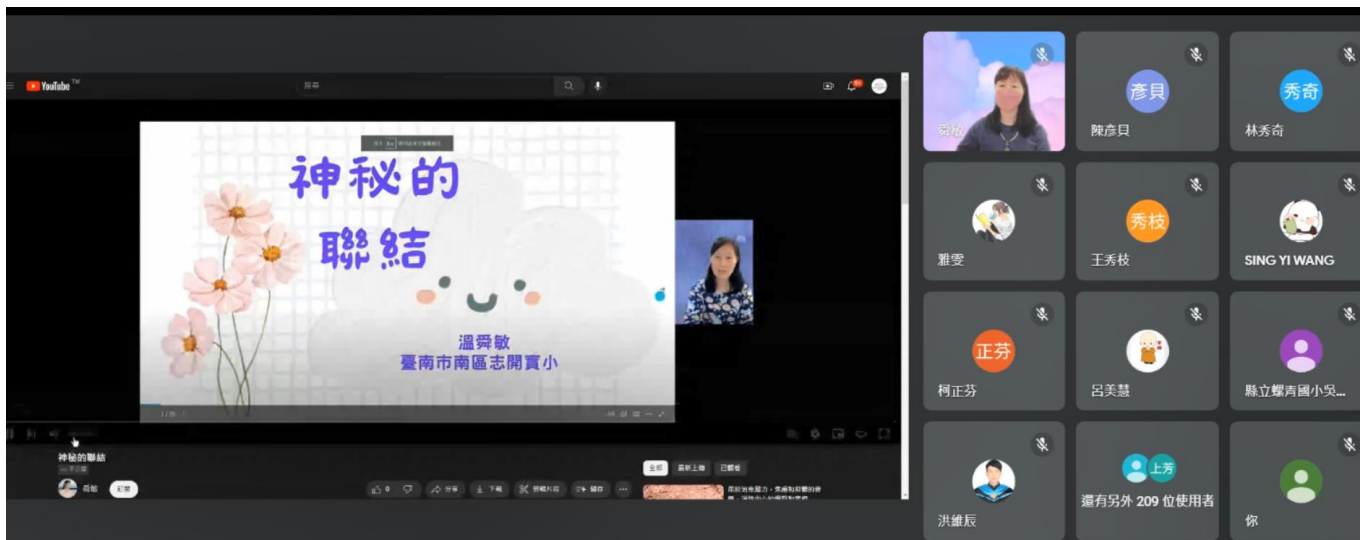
YouTube

搜尋

神秘的
聯結

溫舜敏
臺南市南區志開實小

1 / 35

神秘的聯結

訂閱

0

分享

下載

全部

已觀看

舜敏

彥貝
陳彥貝

秀奇
林秀奇

雅雯

秀枝
王秀枝

SING YI WANG

正芬
柯正芬

呂美慧

縣立�革國小吳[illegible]

洪維辰

上芳
還有另外 209 位使用者

你